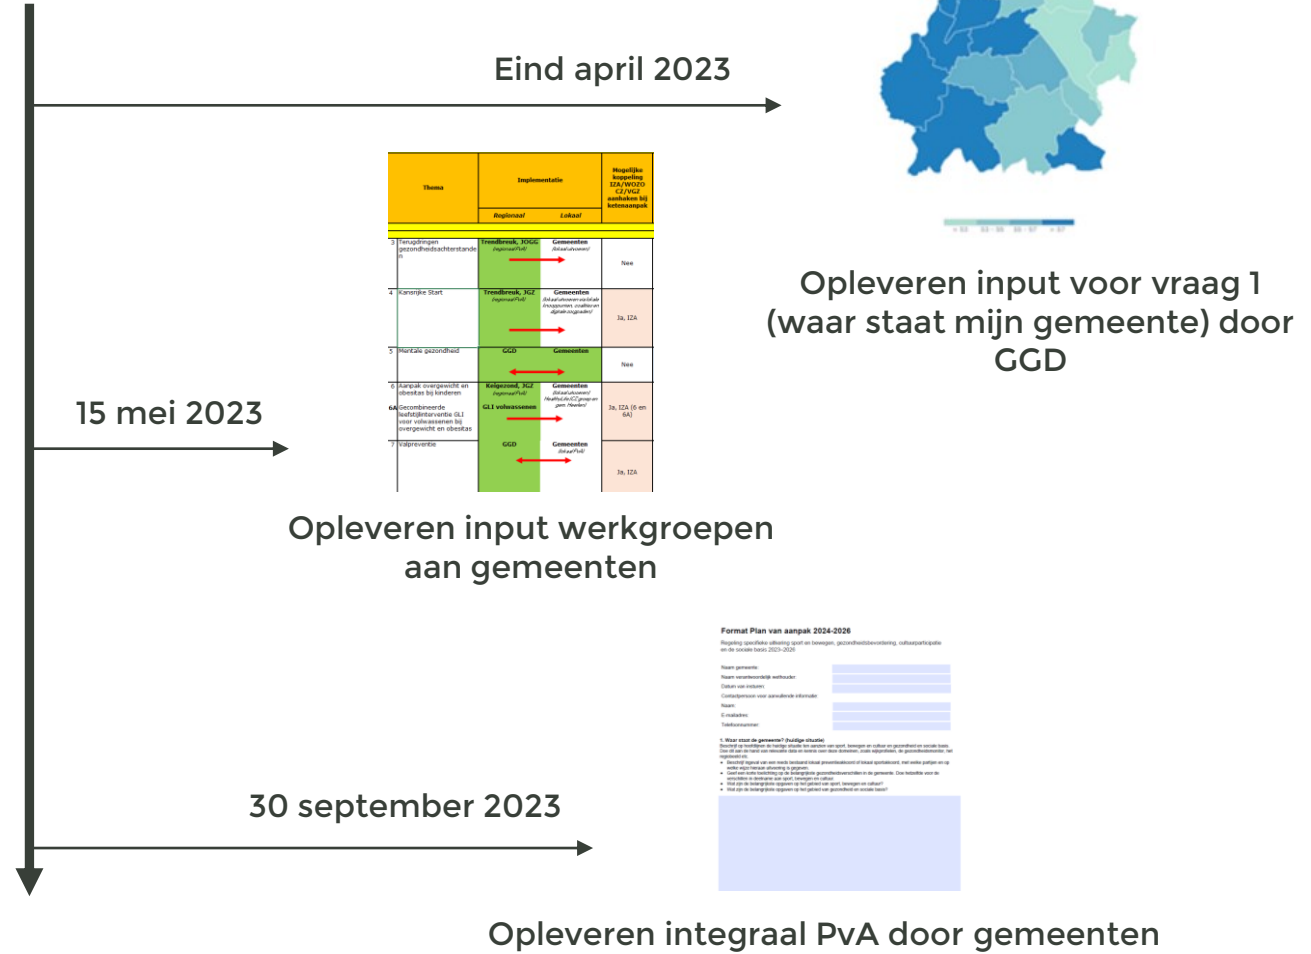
Eind april 2023

Opleveren input voor vraag 1 (waar staat mijn gemeente) door GGD

| Thema | Implementatie Regionaal | Implementatie Lokaal | Mogelijke koppeling IZA/WOZO C2/VG2 aanhaken bij ketenaanpak |
|---|---|---|---|
| 3 Terugdringen gezondheidsachterstanden | Trendbreuk, JOGG (regionaal PvA) | Gemeenten (lokaal uitvoeren) | Nee |
| 4 Kansrijke Start | Trendbreuk, JGZ (regionaal PvA) | Gemeenten (lokaal uitvoeren via lokale knooppunten, coalities en digitale zorgpaden) | Ja, IZA |
| 5 Mentale gezondheid | GGD | Gemeenten | Nee |
| 6 Aanpak overgewicht en obesitas bij kinderen / 6A Gecombineerde leefstijlinterventie GLI voor volwassenen bij overgewicht en obesitas | Kelgezond, JGZ (regionaal PvA) / GLI volwassenen | Gemeenten (lokaal uitvoeren) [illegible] | Ja, IZA (6 en 6A) |
| 7 Valpreventie | GGD | Gemeenten (lokaal PvA) | Ja, IZA |

15 mei 2023

Opleveren input werkgroepen aan gemeenten

Format Plan van aanpak 2024-2026

30 september 2023

Opleveren integraal PvA door gemeenten